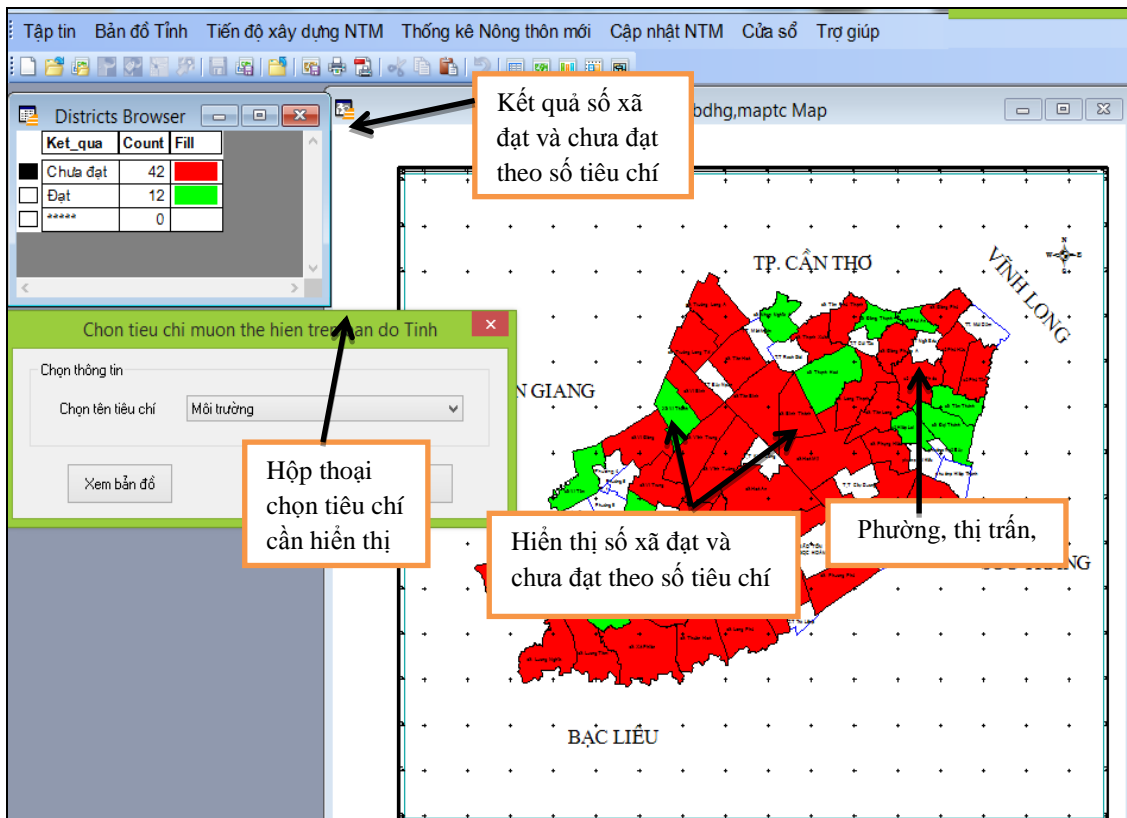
Tập tin Bản đồ Tỉnh Tiến độ xây dựng NTM Thống kê Nông thôn mới Cập nhật NTM Cửa sổ Trợ giúp

Districts Browser

| | Ket_qua | Count | Fill |
|---|---|---|---|
| | Chưa đạt | 42 | |
| | Đạt | 12 | |
| | ***** | 0 | |

Kết quả số xã đạt và chưa đạt theo số tiêu chí

bdhg,maptc Map

TP. CẦN THƠ

VĨNH LONG

N GIANG

Chon tieu chi muon the hien tren ban do Tinh

Chọn thông tin

Chọn tên tiêu chí Môi trường

Xem bản đồ

Hộp thoại chọn tiêu chí cần hiển thị

Hiển thị số xã đạt và chưa đạt theo số tiêu chí

Phường, thị trấn,

G

BẠC LIÊU